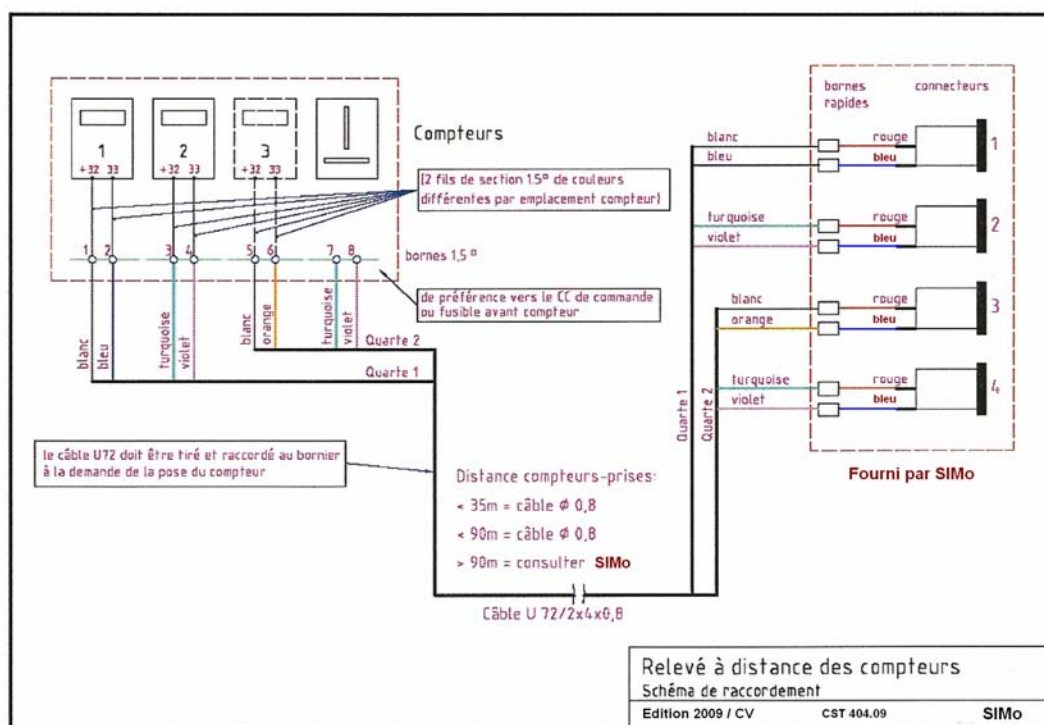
1
+32 33

2
+32 33

3
+32 33

Compteurs

(2 fils de section 1.5² de couleurs différentes par emplacement compteur)

1 2 3 4 5 6 7 8

bornes 1,5 ²

de préférence vers le CC de commande ou fusible avant compteur

blanc
bleu
turquoise
violet
blanc
orange
turquoise
violet

Quarte 2
Quarte 1

le câble U72 doit être tiré et raccordé au bornier à la demande de la pose du compteur

Distance compteurs-prises:
< 35m = câble ⌀ 0,8
< 90m = câble ⌀ 0,8
> 90m = consulter SIMo

Câble U 72/2x4x0,8

Quarte 1
Quarte 2

bornes rapides
connecteurs

blanc
bleu
rouge
bleu
1

turquoise
violet
rouge
bleu
2

blanc
orange
rouge
bleu
3

turquoise
violet
rouge
bleu
4

Fourni par SIMo

Relevé à distance des compteurs
Schéma de raccordement

| Edition 2009 / CV | CST 404.09 | SIMo |